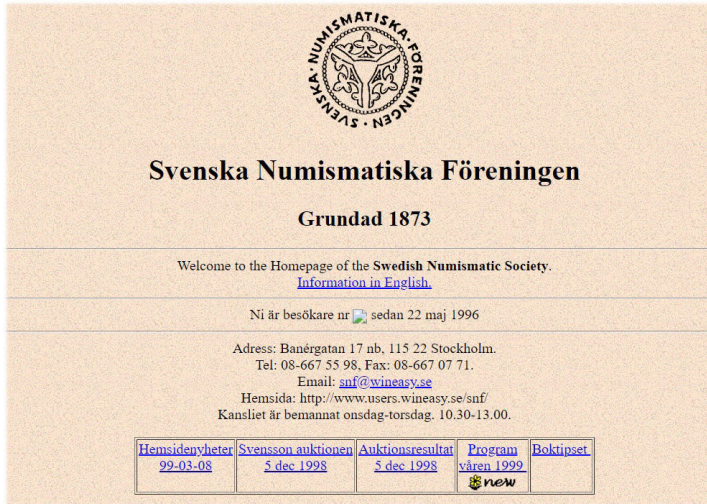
SVENSKA NUMISMATISKA FÖRENINGEN

Svenska Numismatiska Föreningen

Grundad 1873

Welcome to the Homepage of the **Swedish Numismatic Society**.
Information in English.

Ni är besökare nr sedan 22 maj 1996

Adress: Banérgatan 17 nb, 115 22 Stockholm.
Tel: 08-667 55 98, Fax: 08-667 07 71.
Email: snf@wineasy.se
Hemsida: http://www.users.wineasy.se/snf/
Kansliet är bemannat onsdag-torsdag. 10.30-13.00.

| Hemsidenyheter 99-03-08 | Svensson auktionen 5 dec 1998 | Auktionsresultat 5 dec 1998 | Program våren 1999 new | Boktipset |
|---|---|---|---|---|